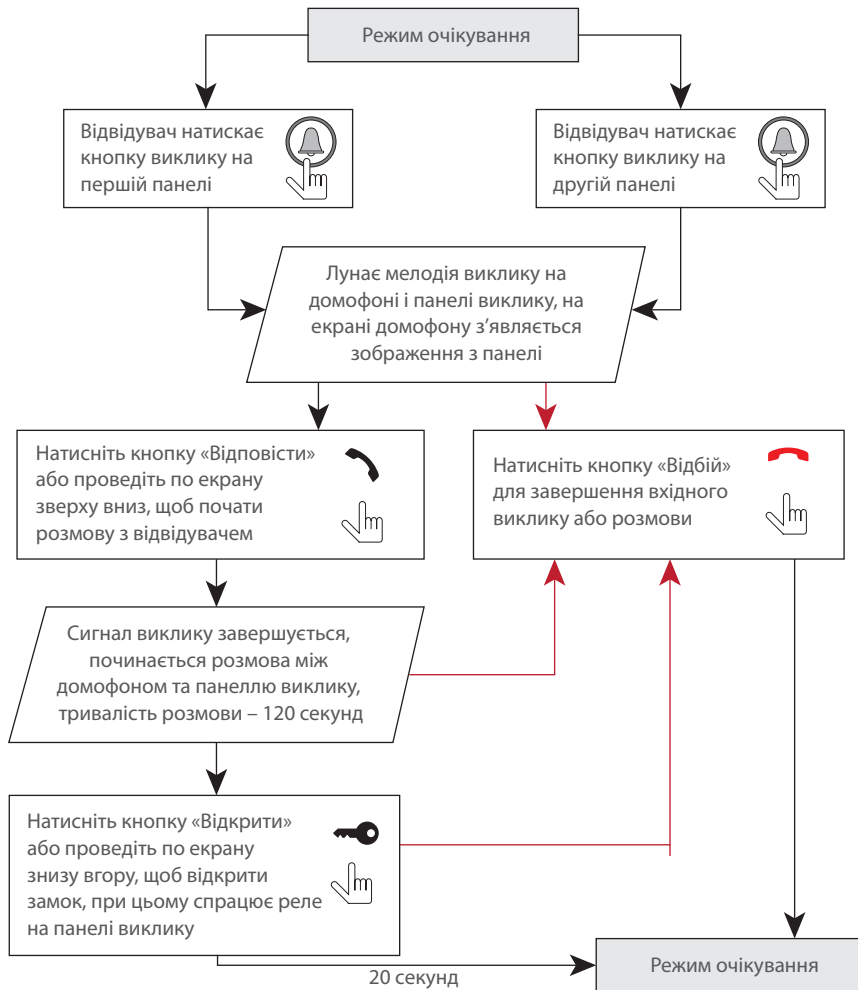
Режим очікування

Відвідувач натискає кнопку виклику на першій панелі

Відвідувач натискає кнопку виклику на другій панелі

Лунає мелодія виклику на домофоні і панелі виклику, на екрані домофону з'являється зображення з панелі

Натисніть кнопку «Відповісти» або проведіть по екрану зверху вниз, щоб почати розмову з відвідувачем

Натисніть кнопку «Відбій» для завершення вхідного виклику або розмови

Сигнал виклику завершується, починається розмова між домофоном та панеллю виклику, тривалість розмови – 120 секунд

Натисніть кнопку «Відкрити» або проведіть по екрану знизу вгору, щоб відкрити замок, при цьому спрацює реле на панелі виклику

20 секунд

Режим очікування